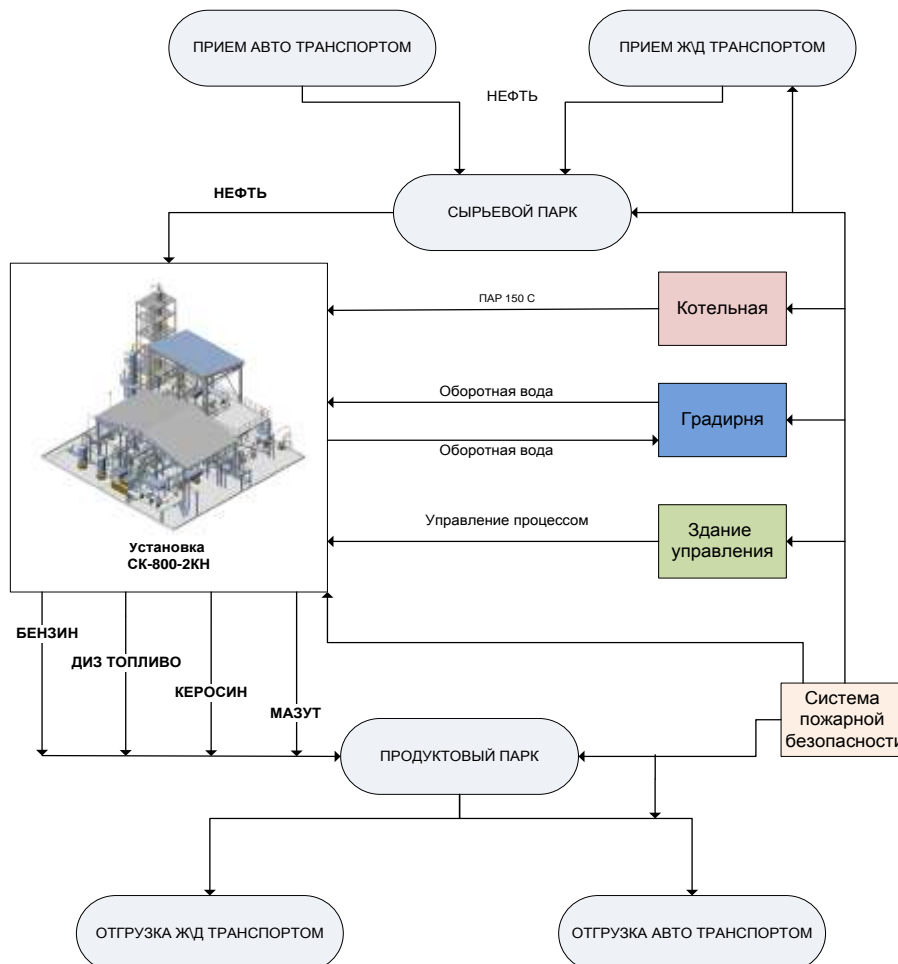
ПРИЕМ АВТО ТРАНСПОРТОМ

ПРИЕМ Ж/Д ТРАНСПОРТОМ

НЕФТЬ

СЫРЬЕВОЙ ПАРК

НЕФТЬ

ПАР 150 С

Котельная

Оборотная вода

Градирня

Оборотная вода

Управление процессом

Здание управления

Установка
СК-800-2КН

БЕНЗИН

ДИЗ ТОПЛИВО

КЕРОСИН

МАЗУТ

ПРОДУКТОВЫЙ ПАРК

Система пожарной безопасности

ОТГРУЗКА Ж/Д ТРАНСПОРТОМ

ОТГРУЗКА АВТО ТРАНСПОРТОМ